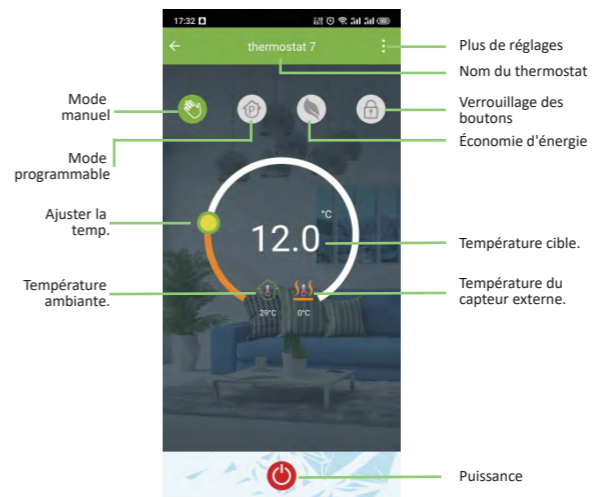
17:32

thermostat 7

Plus de réglages

Nom du thermostat

Mode manuel

Verrouillage des boutons

Économie d'énergie

Mode programmable

Ajuster la temp.

°C

12.0

Température cible.

Température ambiante.

29°C

0°C

Température du capteur externe.

Puissance